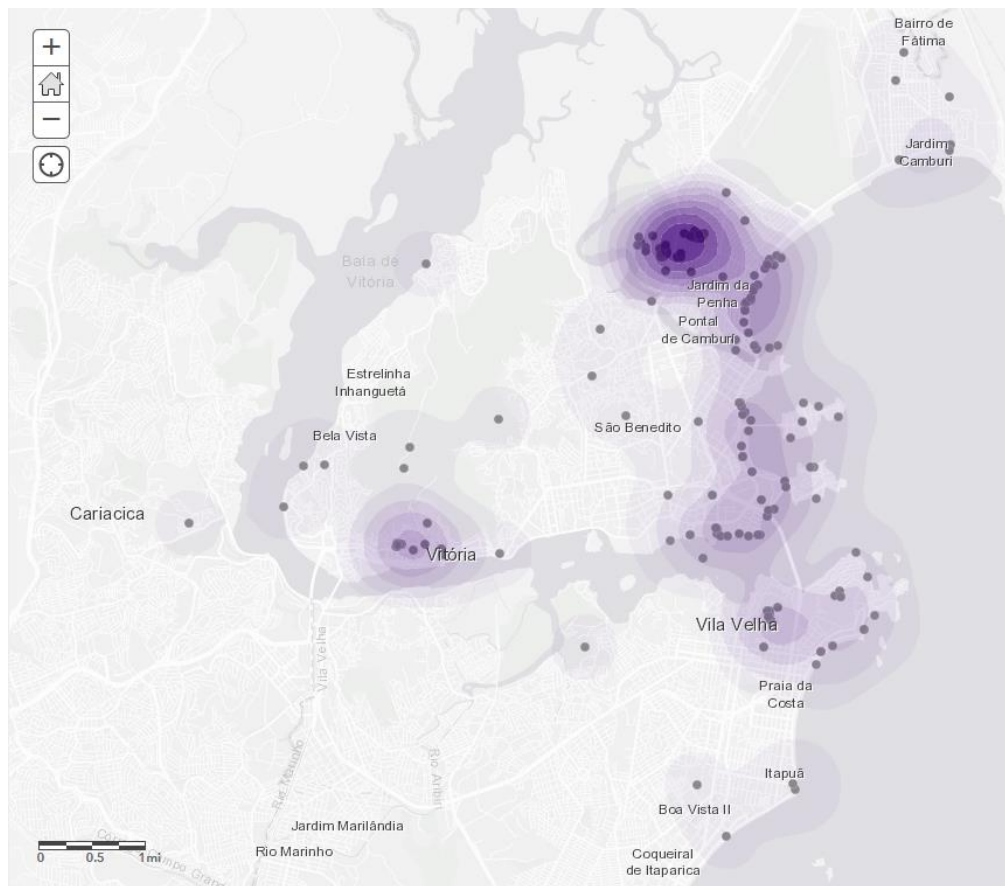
+
−
Bairro de Fátima
Jardim Camburi
Baía de Vitória
Jardim da Penha
Pontal de Camburi
Estrelinha
Inhanguetá
São Benedito
Bela Vista
Cariacica
Vitória
Vila Velha
Praia da Costa
Vila Velha
Rio Marinho
Rio Aribiri
Itapuã
Boa Vista II
Jardim Marilândia
Rio Marinho
Coqueiral de Itaparica
0 0.5 1mi